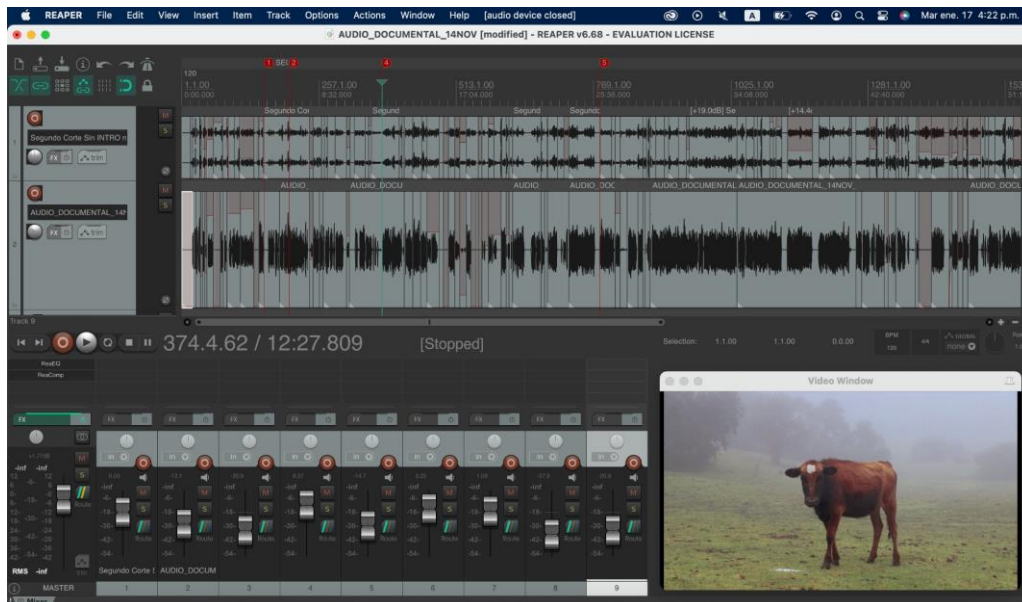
REAPER File Edit View Insert Item Track Options Actions Window Help [audio device closed]

Mar ene. 17 4:22 p.m.

AUDIO_DOCUMENTAL_14NOV [modified] - REAPER v6.68 - EVALUATION LICENSE

120
1.1.00
0:00.000

257.1.00
8:32.000

513.1.00
17:04.000

769.1.00
25:36.000

1025.1.00
34:08.000

1281.1.00
42:40.000

1 SEG 2 4 5

Segundo Coi Segund Segund Segundo [+19.0dB] Se [+14.4

Segundo Corte Sin INTRO n

FX trim

AUDIO_ AUDIO_DOCU AUDIO AUDIO_DOC AUDIO_DOCUMENTAL AUDIO_DOCUMENTAL_14NOV_ AUDIO_DOCU

AUDIO_DOCUMENTAL_14I

FX trim

Track 9

374.4.62 / 12:27.809 [Stopped]

Selection: 1.1.00 1.1.00 0.0.00

BPM 120

none

ReaEQ
ReaComp

Video Window

FX

-inf -inf

RMS -inf

MASTER

Segundo Corte S AUDIO_DOCUM

1 2 3 4 5 6 7 8 9

Route